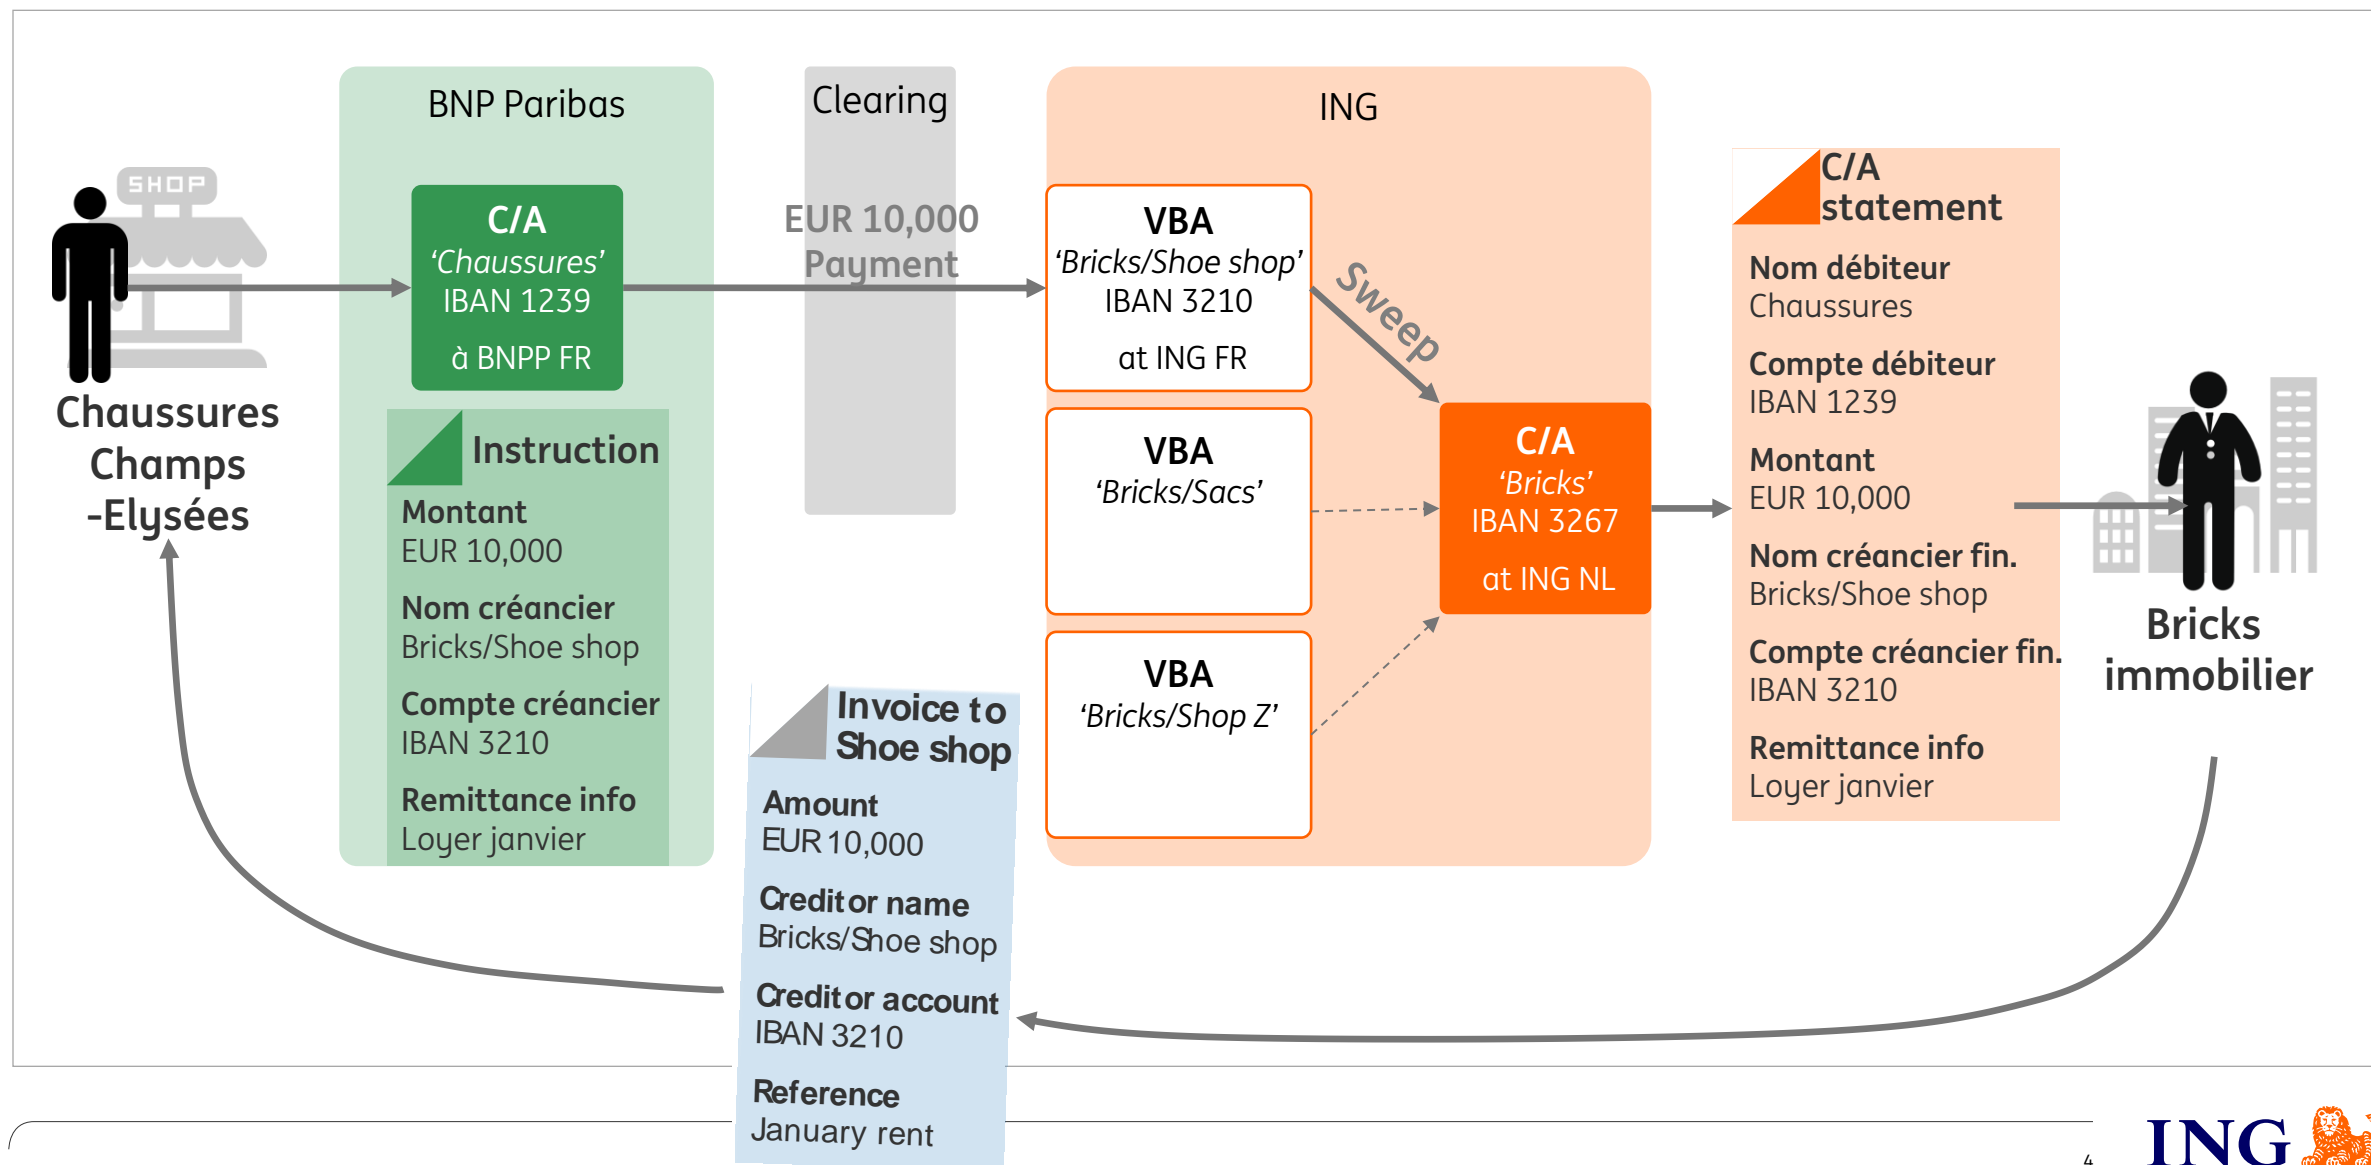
SHOP

Chaussures Champs -Elysées

BNP Paribas

C/A
'Chaussures'
IBAN 1239
à BNPP FR

Instruction

Montant
EUR 10,000

Nom créancier
Bricks/Shoe shop

Compte créancier
IBAN 3210

Remittance info
Loyer janvier

Clearing

EUR 10,000 Payment

ING

VBA
'Bricks/Shoe shop'
IBAN 3210
at ING FR

VBA
'Bricks/Sacs'

VBA
'Bricks/Shop Z'

Sweep

C/A
'Bricks'
IBAN 3267
at ING NL

C/A statement

Nom débiteur
Chaussures

Compte débiteur
IBAN 1239

Montant
EUR 10,000

Nom créancier fin.
Bricks/Shoe shop

Compte créancier fin.
IBAN 3210

Remittance info
Loyer janvier

Bricks immobilier

Invoice to Shoe shop

Amount
EUR 10,000

Creditor name
Bricks/Shoe shop

Creditor account
IBAN 3210

Reference
January rent

4

ING